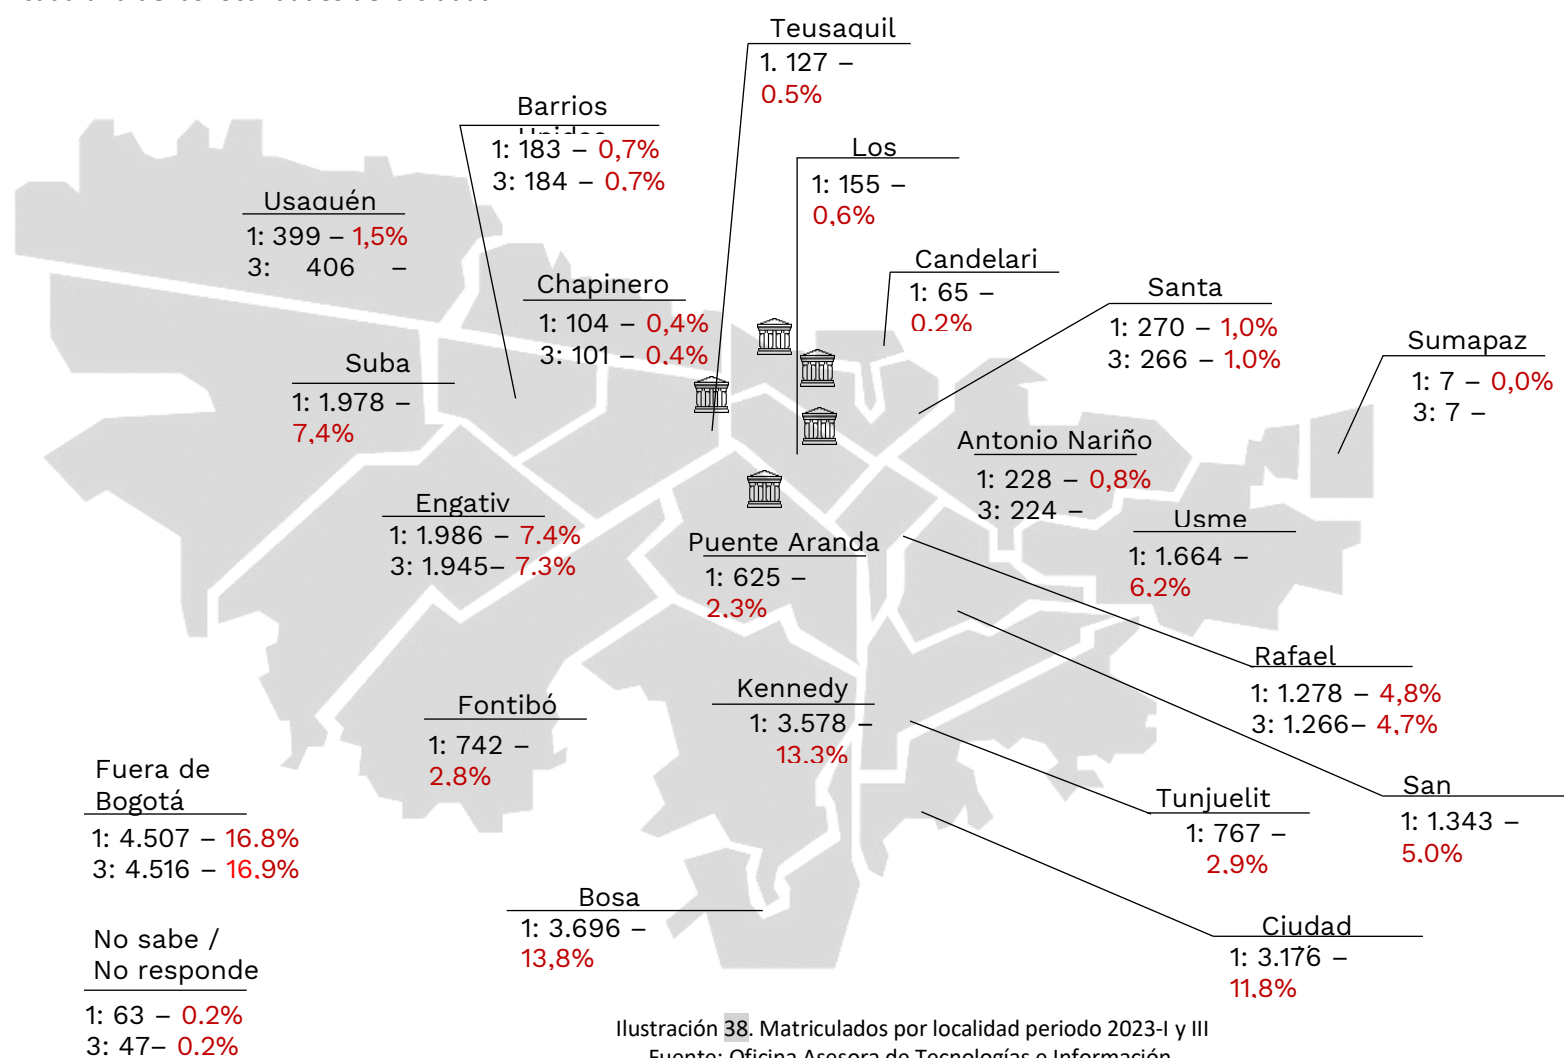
Teusaquil
1. 127 –
0.5%

Barrios
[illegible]
1: 183 – 0,7%
3: 184 – 0.7%

Los
1: 155 –
0,6%

Usaquén
1: 399 – 1,5%
3: 406 –

Candelari
1: 65 –
0.2%

Chapinero
1: 104 – 0,4%
3: 101 – 0.4%

Santa
1: 270 – 1,0%
3: 266 – 1.0%

Sumapaz
1: 7 – 0,0%
3: 7 –

Suba
1: 1.978 –
7,4%

Antonio Nariño
1: 228 – 0,8%
3: 224 –

Engativ
1: 1.986 – 7.4%
3: 1.945– 7.3%

Usme
1: 1.664 –
6,2%

Puente Aranda
1: 625 –
2.3%

Rafael
1: 1.278 – 4,8%
3: 1.266– 4,7%

Fontibó
1: 742 –
2.8%

Kennedy
1: 3.578 –
13.3%

San
1: 1.343 –
5.0%

Fuera de Bogotá
1: 4.507 – 16.8%
3: 4.516 – 16.9%

Tunjuelit
1: 767 –
2.9%

Bosa
1: 3.696 –
13,8%

Ciudad
1: 3.176 –
11.8%

No sabe / No responde
1: 63 – 0.2%
3: 47– 0.2%

Ilustración 38. Matriculados por localidad periodo 2023-I y III
Fuente: Oficina Asesora de Tecnologías e Información